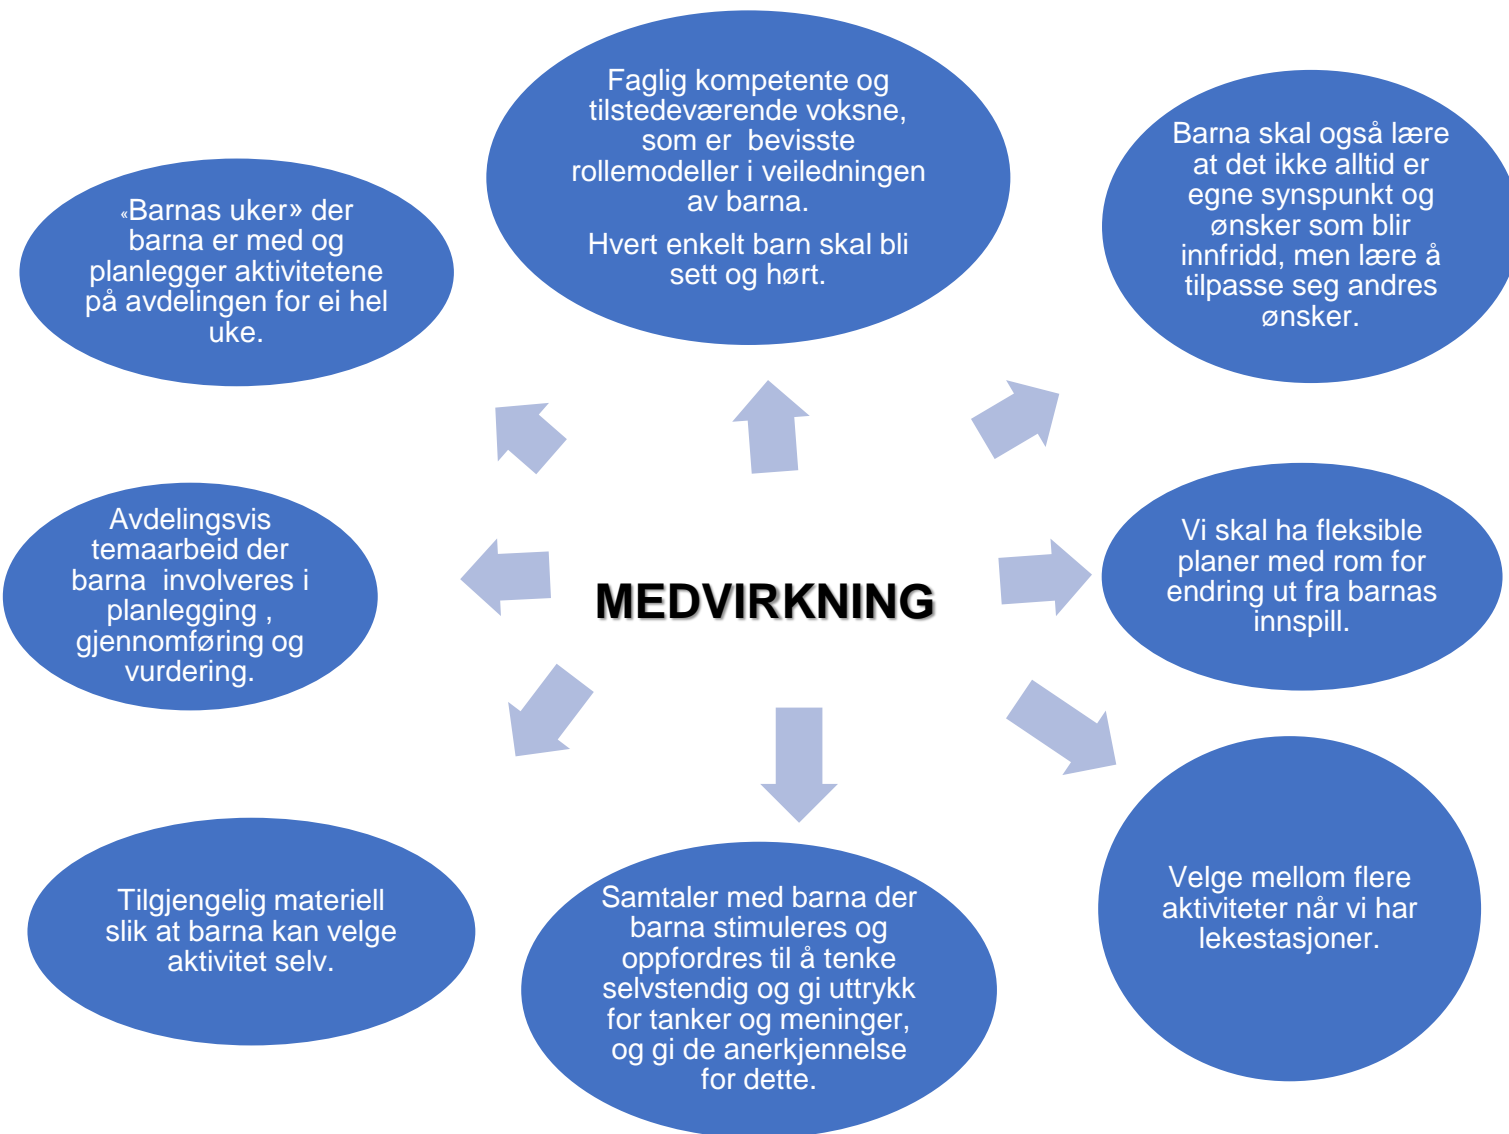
Faglig kompetente og tilstedeværende voksne, som er bevisste rollemodeller i veiledningen av barna.

Hvert enkelt barn skal bli sett og hørt.

«Barnas uker» der barna er med og planlegger aktivitetene på avdelingen for ei hel uke.

Barna skal også lære at det ikke alltid er egne synspunkt og ønsker som blir innfridd, men lære å tilpasse seg andres ønsker.

Avdelingsvis temaarbeid der barna involveres i planlegging , gjennomføring og vurdering.

MEDVIRKNING

Vi skal ha fleksible planer med rom for endring ut fra barnas innspill.

Tilgjengelig materiell slik at barna kan velge aktivitet selv.

Samtaler med barna der barna stimuleres og oppfordres til å tenke selvstendig og gi uttrykk for tanker og meninger, og gi de anerkjennelse for dette.

Velge mellom flere aktiviteter når vi har lekestasjoner.